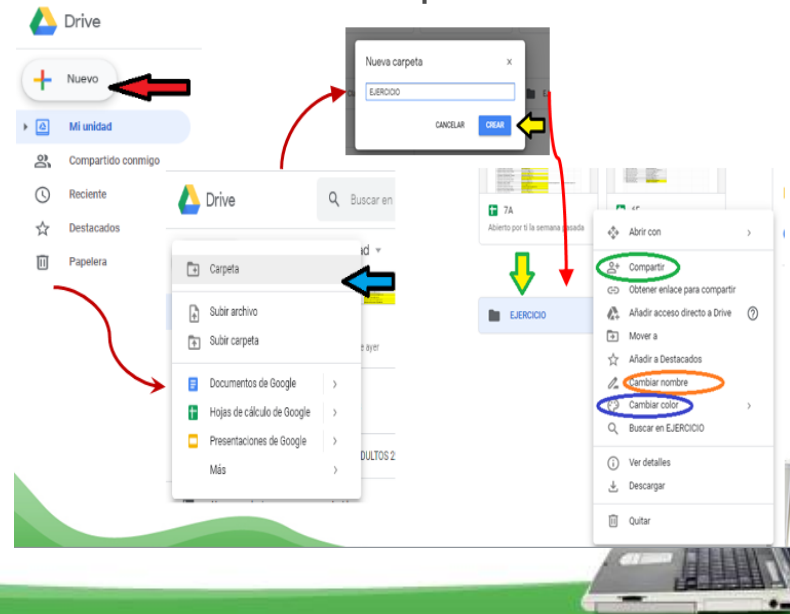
Drive

Nuevo

Mi unidad

Compartido conmigo

Reciente

Destacados

Papelera

Nueva carpeta

×

EJERCICIO

CANCELAR

CREAR

Drive

Buscar en

Carpeta

Subir archivo

Subir carpeta

Documentos de Google

Hojas de cálculo de Google

Presentaciones de Google

Más

ad

e ayer

DULTOS 2

7A

Abierto por ti la semana pasada

EJERCICIO

Abrir con

Compartir

Obtener enlace para compartir

Añadir acceso directo a Drive

Mover a

Añadir a Destacados

Cambiar nombre

Cambiar color

Buscar en EJERCICIO

Ver detalles

Descargar

Quitar